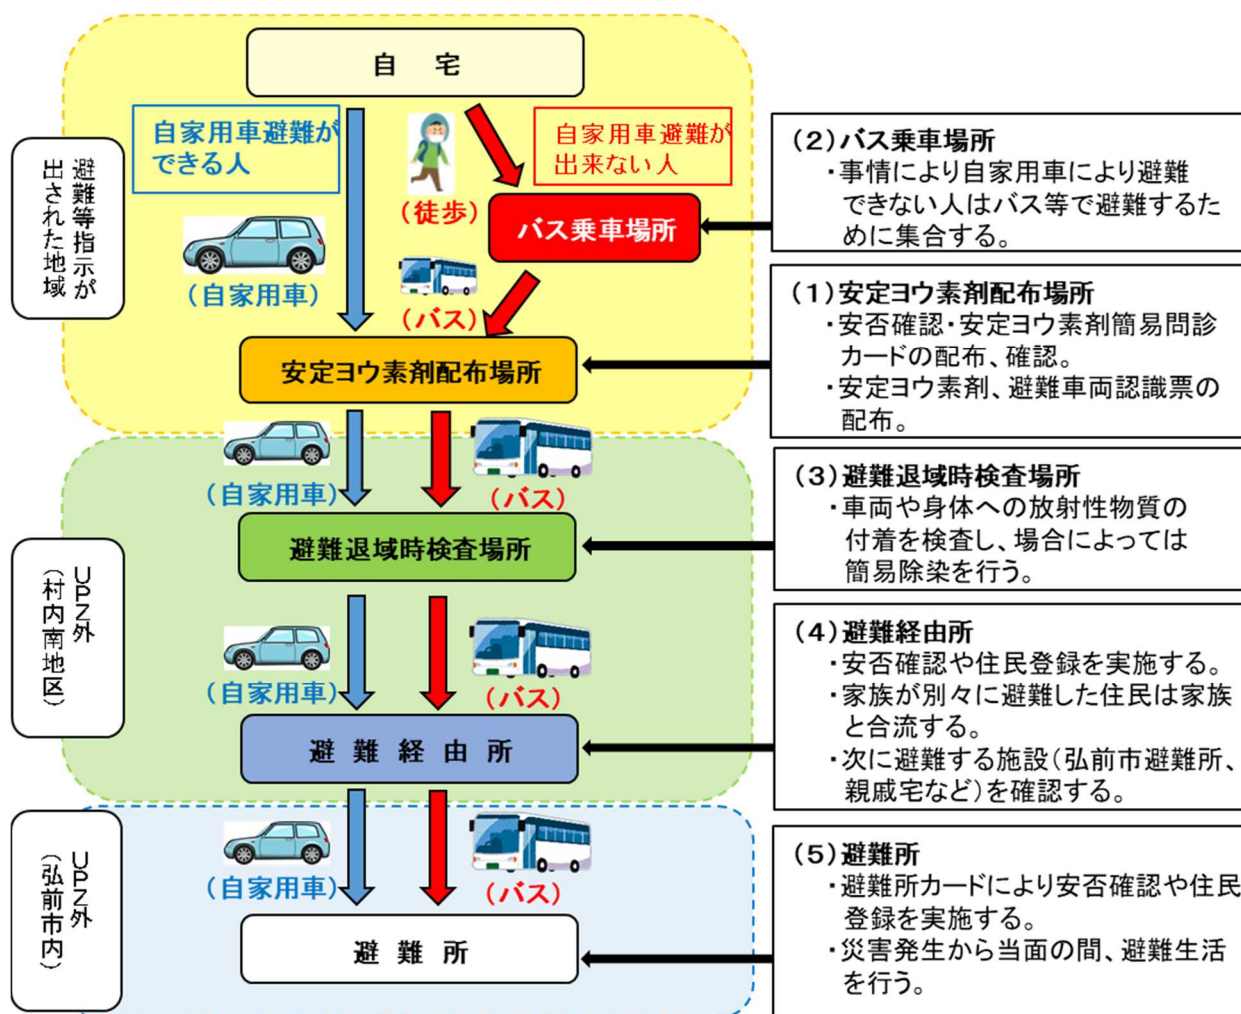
避難等指示が出された地域

自　宅

自家用車避難ができる人

（徒歩）

自家用車避難が出来ない人

バス乗車場所

（自家用車）

（バス）

安定ヨウ素剤配布場所

（自家用車）

（バス）

UPZ外（村内南地区）

避難退域時検査場所

（自家用車）

（バス）

避　難　経　由　所

UPZ外（弘前市内）

（自家用車）

（バス）

避　難　所

（2）バス乗車場所
・事情により自家用車により避難できない人はバス等で避難するために集合する。

（1）安定ヨウ素剤配布場所
・安否確認・安定ヨウ素剤簡易問診カードの配布、確認。
・安定ヨウ素剤、避難車両認識票の配布。

（3）避難退域時検査場所
・車両や身体への放射性物質の付着を検査し、場合によっては簡易除染を行う。

（4）避難経由所
・安否確認や住民登録を実施する。
・家族が別々に避難した住民は家族と合流する。
・次に避難する施設（弘前市避難所、親戚宅など）を確認する。

（5）避難所
・避難所カードにより安否確認や住民登録を実施する。
・災害発生から当面の間、避難生活を行う。